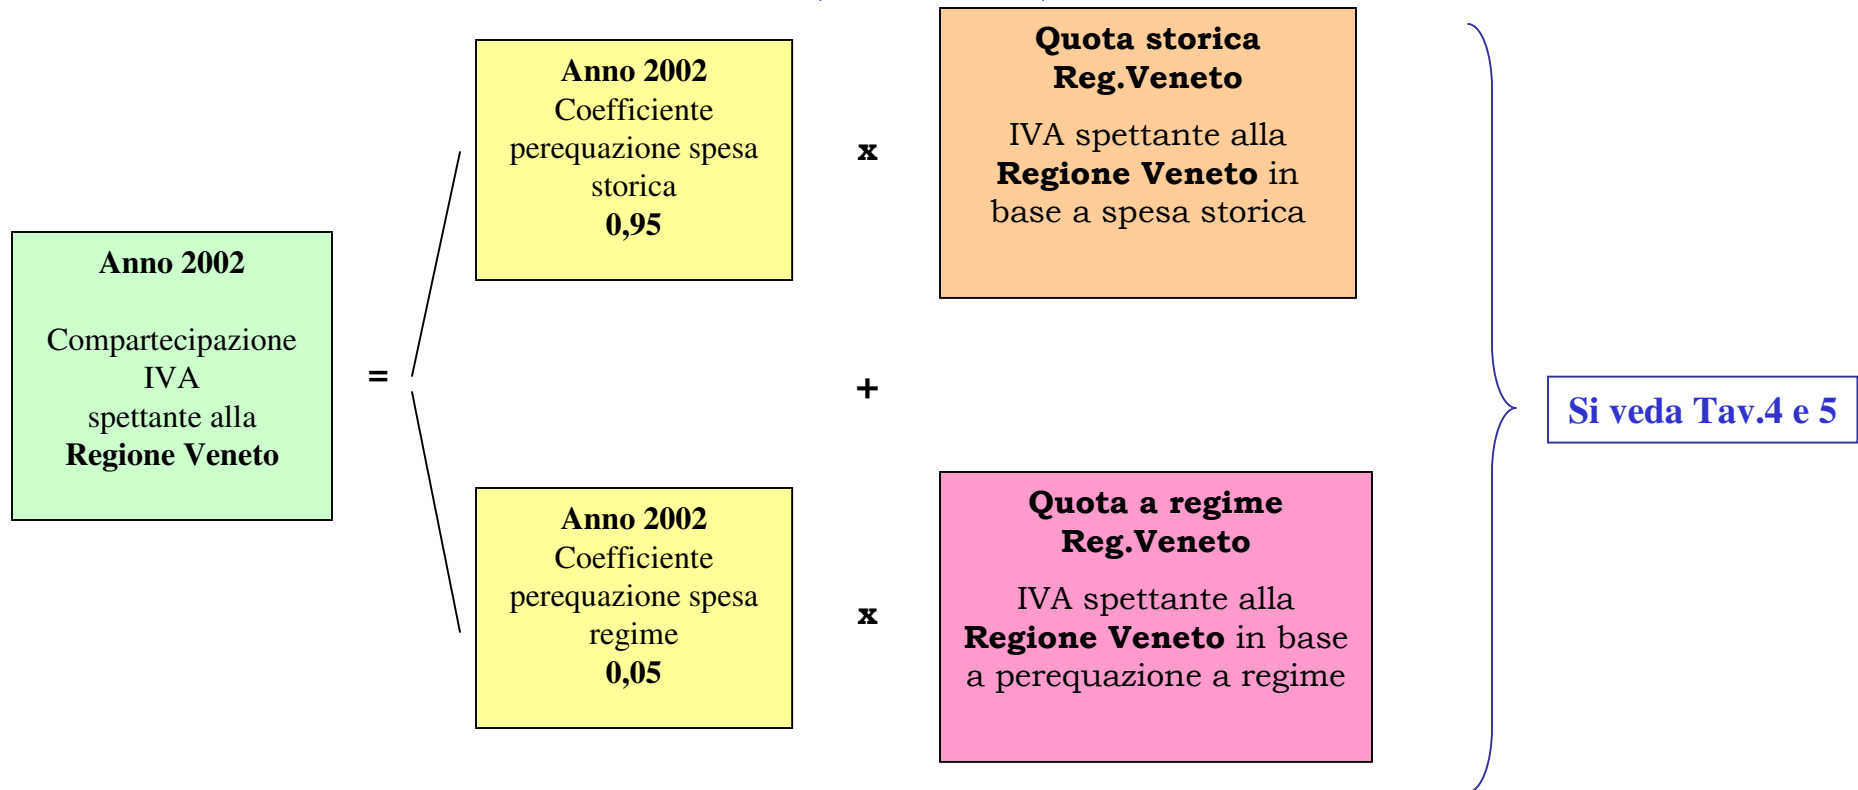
Anno 2002

Compartecipazione IVA spettante alla **Regione Veneto**

=

Anno 2002
Coefficiente perequazione spesa storica
0,95

x

Quota storica
Reg.Veneto

IVA spettante alla **Regione Veneto** in base a spesa storica

+

Anno 2002
Coefficiente perequazione spesa regime
0,05

x

Quota a regime
Reg.Veneto

IVA spettante alla **Regione Veneto** in base a perequazione a regime

Si veda Tav.4 e 5